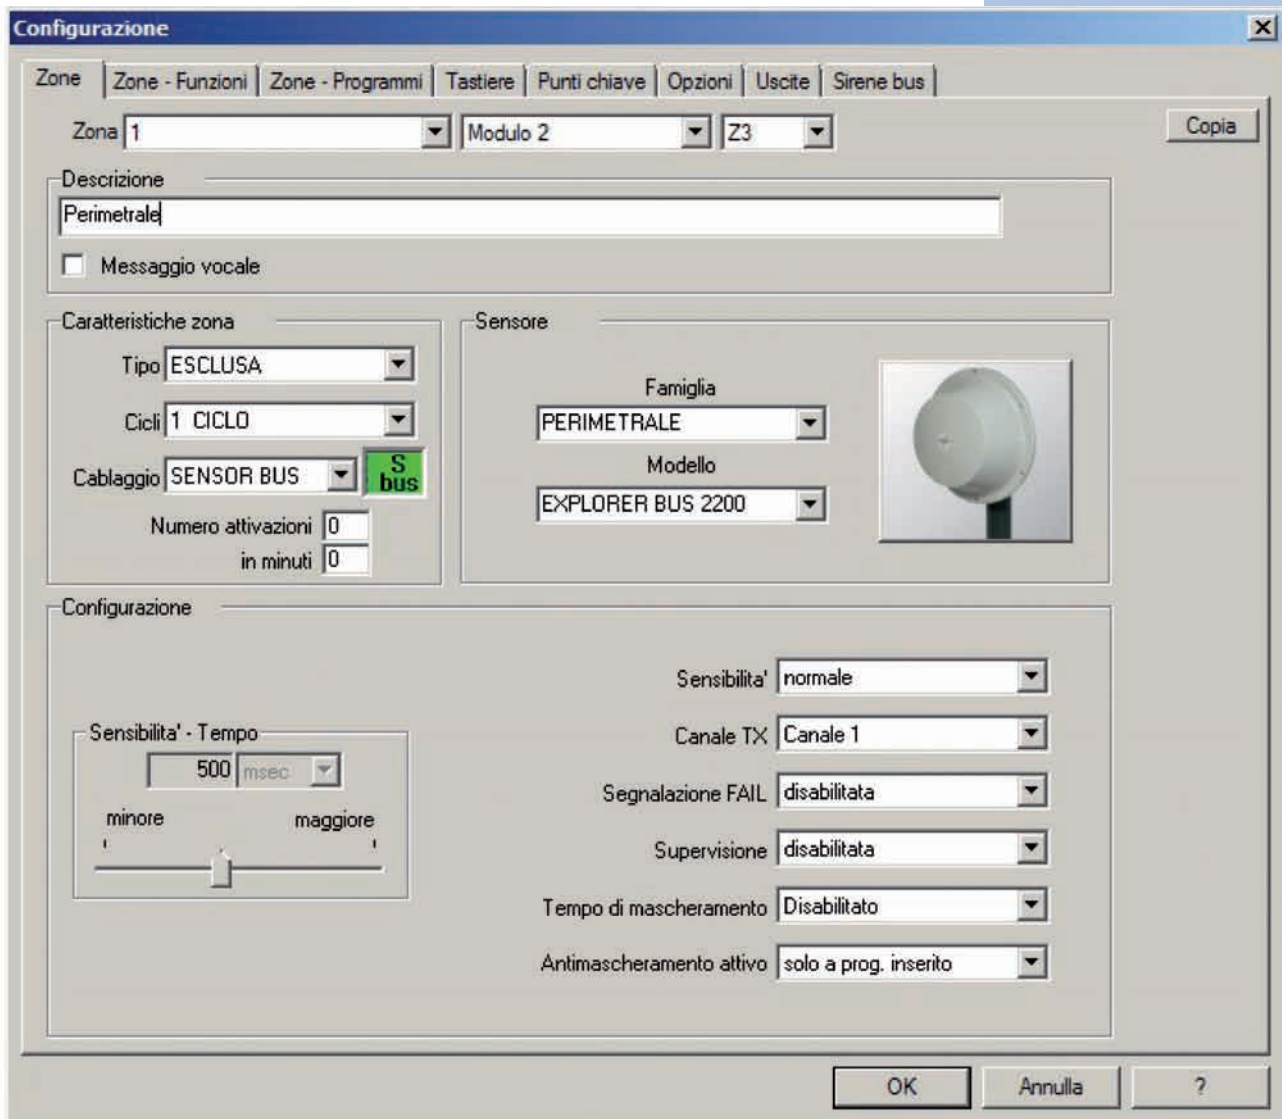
Configurazione

Zone | Zone - Funzioni | Zone - Programmi | Tastiere | Punti chiave | Opzioni | Uscite | Sirene bus

Zona 1 | Modulo 2 | Z3

Copia

Descrizione

Perimetrale

Messaggio vocale

Caratteristiche zona

Tipo ESCLUSA

Cicli 1 CICLO

Cablaggio SENSOR BUS

S bus

Numero attivazioni 0

in minuti 0

Sensore

Famiglia

PERIMETRALE

Modello

EXPLORER BUS 2200

Configurazione

Sensibilita' - Tempo

500 msec

minore maggiore

Sensibilita' normale

Canale TX Canale 1

Segnalazione FAIL disabilitata

Supervisione disabilitata

Tempo di mascheramento Disabilitato

Antimascheramento attivo solo a prog. inserito

OK | Annulla | ?